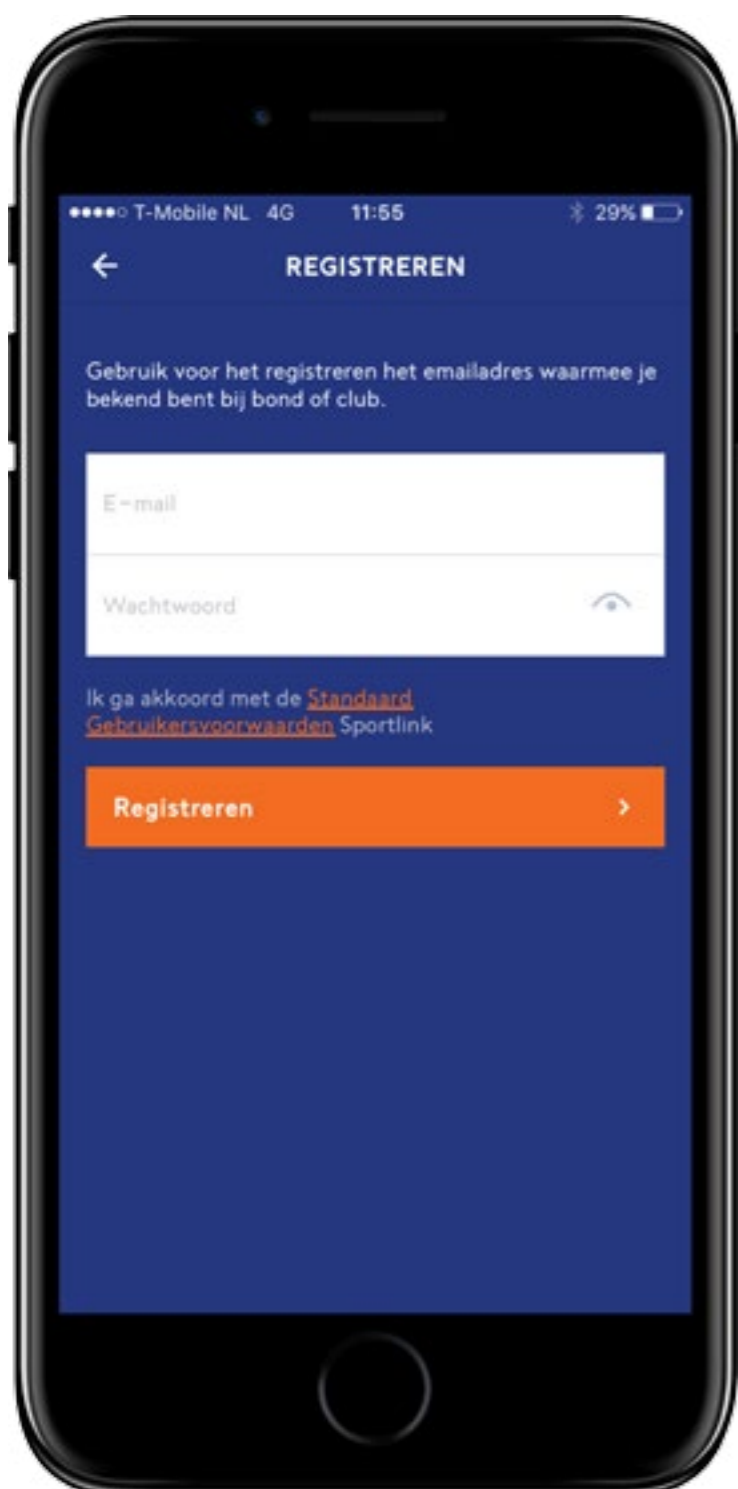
●●●●○ T-Mobile NL 4G 11:55 29%

REGISTREREN

Gebruik voor het registreren het emailadres waarmee je bekend bent bij bond of club.

E-mail

Wachtwoord

Ik ga akkoord met de Standaard Gebruikersvoorwaarden Sportlink

Registreren